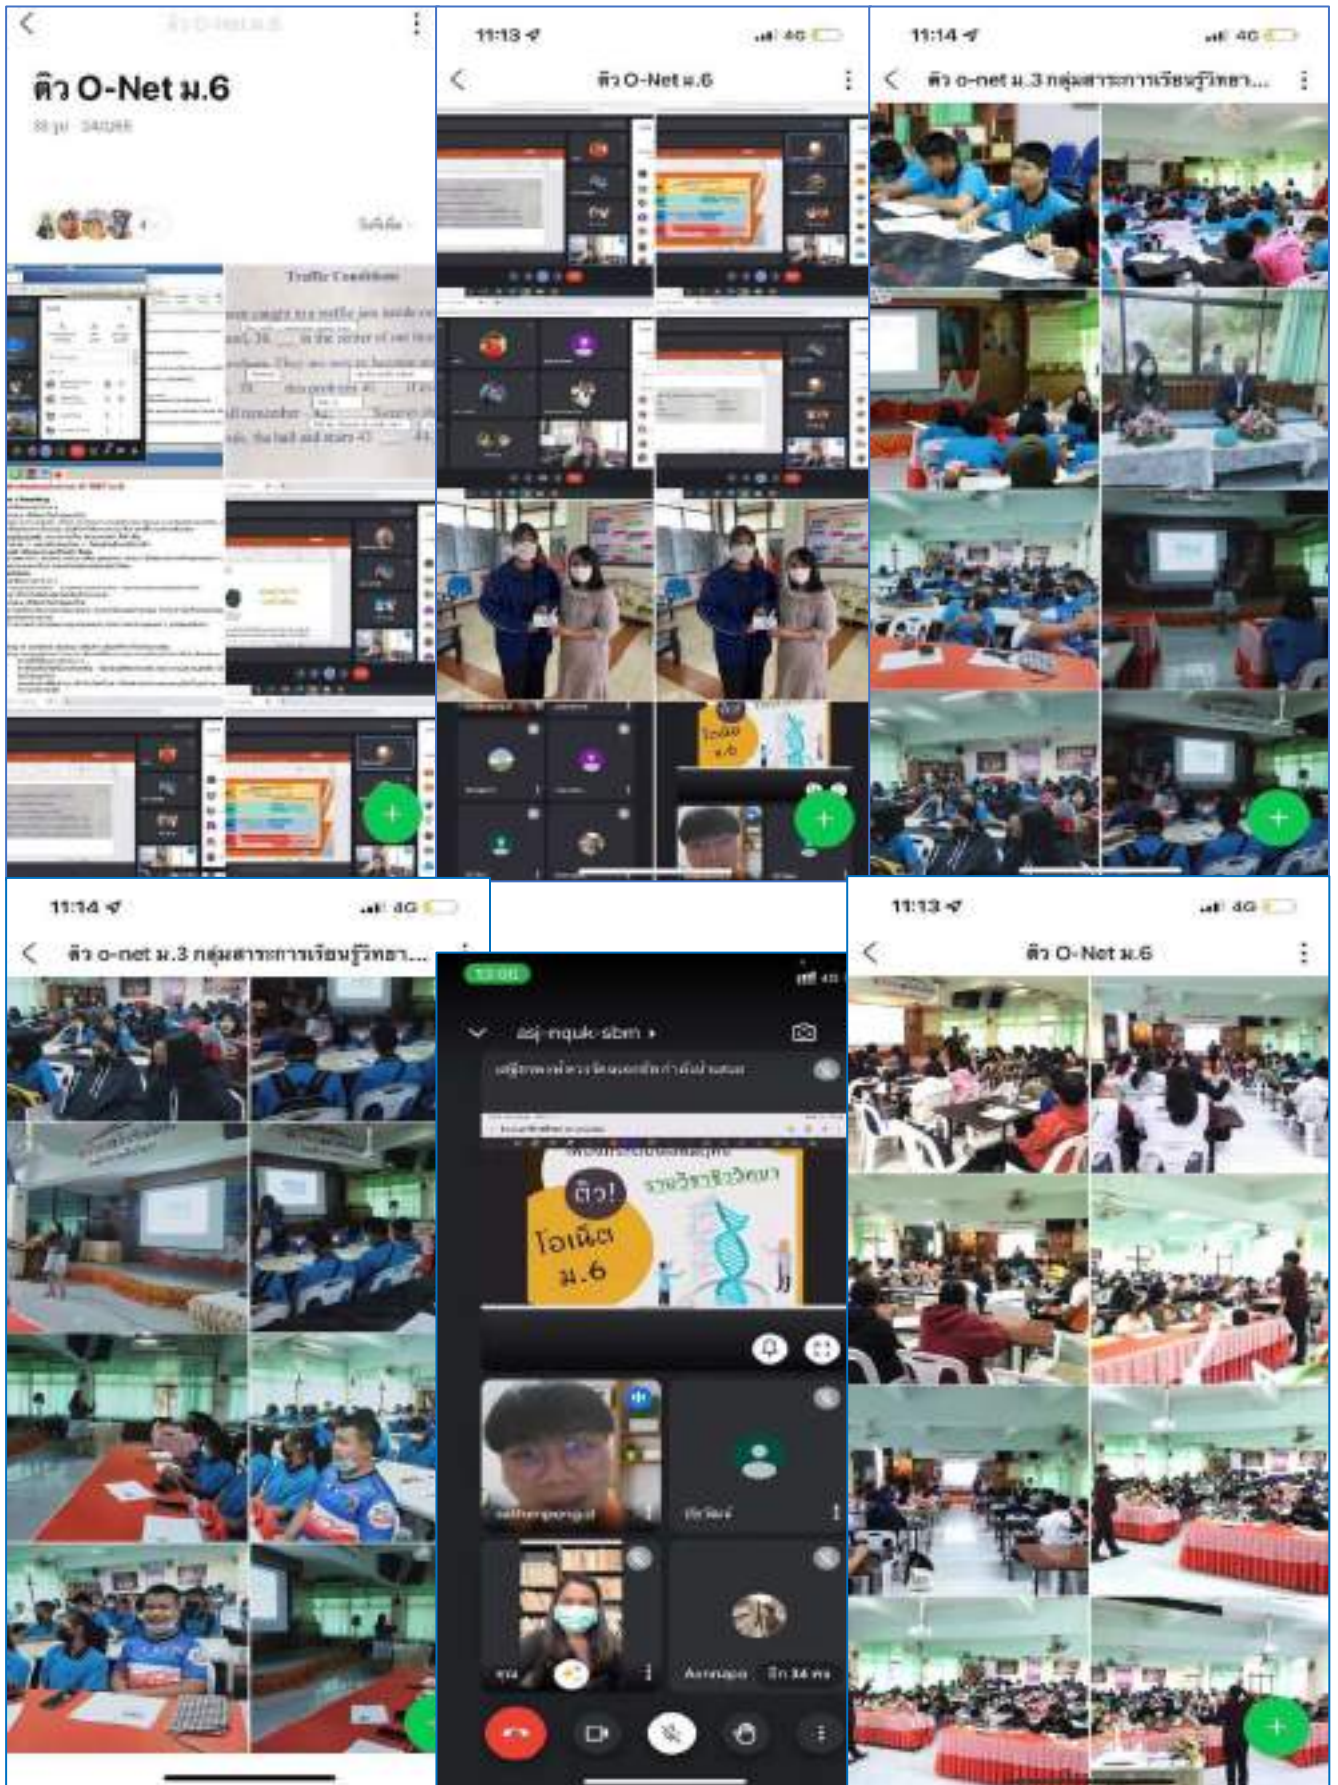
ติว O-Net ม.6

Traffic Conditions

11:13

ติว O-Net ม.6

11:14

ติว o-net ม.3 กลุ่มสาระการเรียนรู้วิทยา...

11:14

ติว o-net ม.3 กลุ่มสาระการเรียนรู้วิทยา...

asj-nquk-sbm

ติว! โอเน็ต ม.6

รายวิชาชีววิทยา

11:13

ติว O-Net ม.6